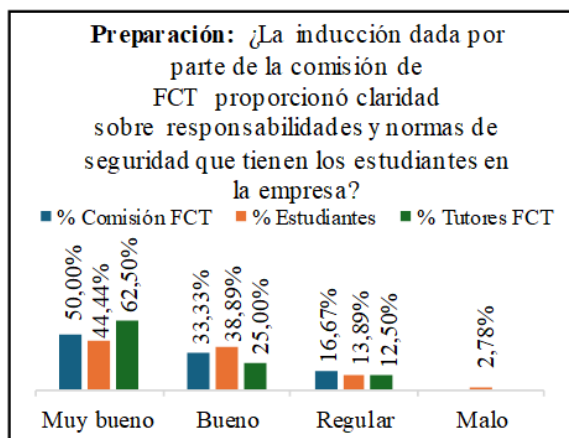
Preparación: ¿La inducción dada por parte de la comisión de FCT proporcionó claridad sobre responsabilidades y normas de seguridad que tienen los estudiantes en la empresa?

% Comisión FCT   % Estudiantes   % Tutores FCT

|  | % Comisión FCT | % Estudiantes | % Tutores FCT |
|---|---|---|---|
| Muy bueno | 50,00% | 44,44% | 62,50% |
| Bueno | 33,33% | 38,89% | 25,00% |
| Regular | 16,67% | 13,89% | 12,50% |
| Malo |  | 2,78% |  |